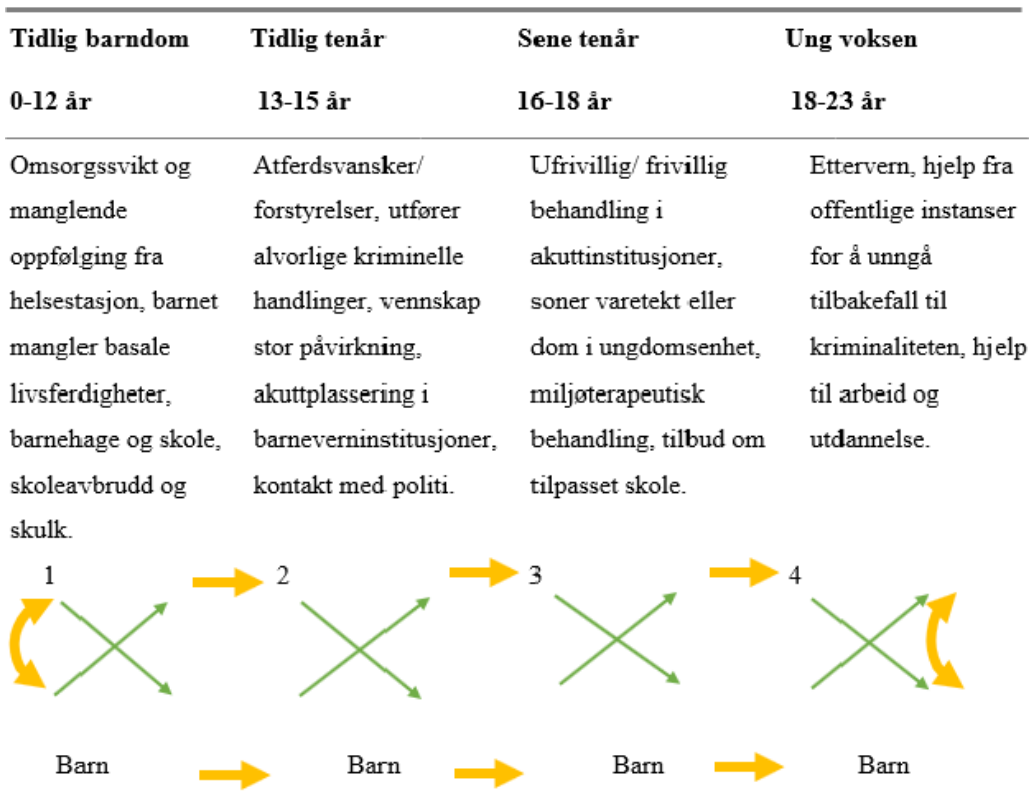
| Tidlig barndom | Tidlig tenår | Sene tenår | Ung voksen |
|---|---|---|---|
| 0-12 år | 13-15 år | 16-18 år | 18-23 år |
| Omsorgssvikt og manglende oppfølging fra helsestasjon, barnet mangler basale livsferdigheter, barnehage og skole, skoleavbrudd og skulk. | Atferdsvansker/ forstyrelser, utfører alvorlige kriminelle handlinger, vennskap stor påvirkning, akuttplassering i barneverninstitusjoner, kontakt med politi. | Ufrivillig/ frivillig behandling i akuttinstitusjoner, soner varetekt eller dom i ungdomsenhet, miljøterapeutisk behandling, tilbud om tilpasset skole. | Ettervern, hjelp fra offentlige instanser for å unngå tilbakefall til kriminaliteten, hjelp til arbeid og utdannelse. |

1 2 3 4

Barn Barn Barn Barn